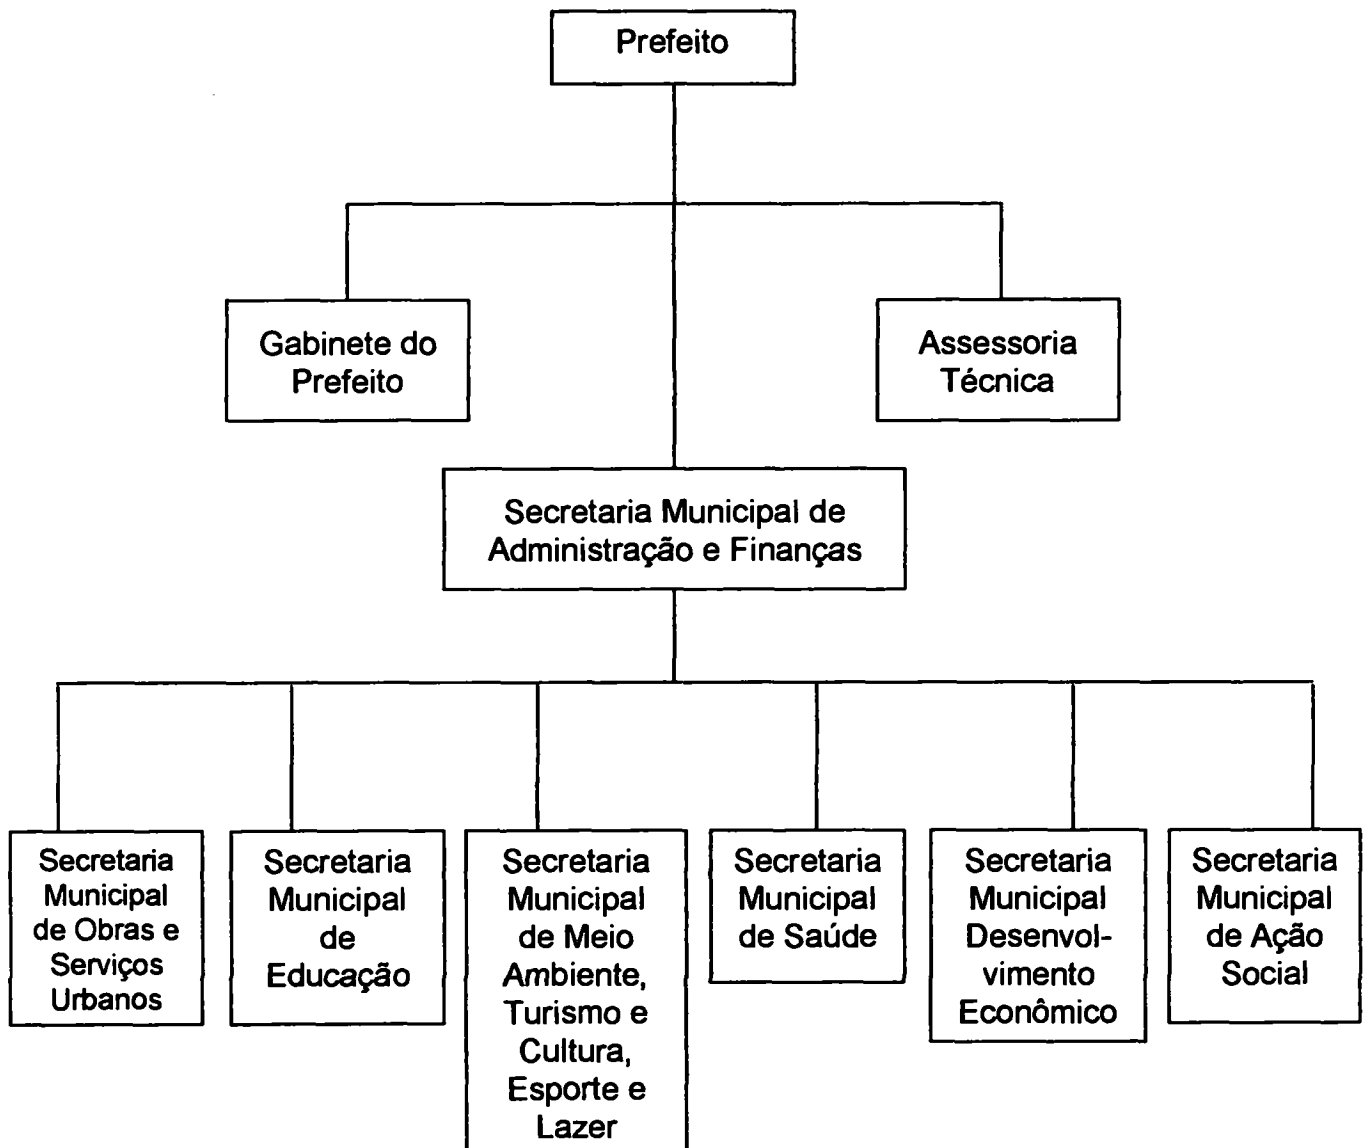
Prefeito

Gabinete do Prefeito

Assessoria Técnica

Secretaria Municipal de Administração e Finanças

Secretaria Municipal de Obras e Serviços Urbanos

Secretaria Municipal de Educação

Secretaria Municipal de Meio Ambiente, Turismo e Cultura, Esporte e Lazer

Secretaria Municipal de Saúde

Secretaria Municipal Desenvolvimento Econômico

Secretaria Municipal de Ação Social